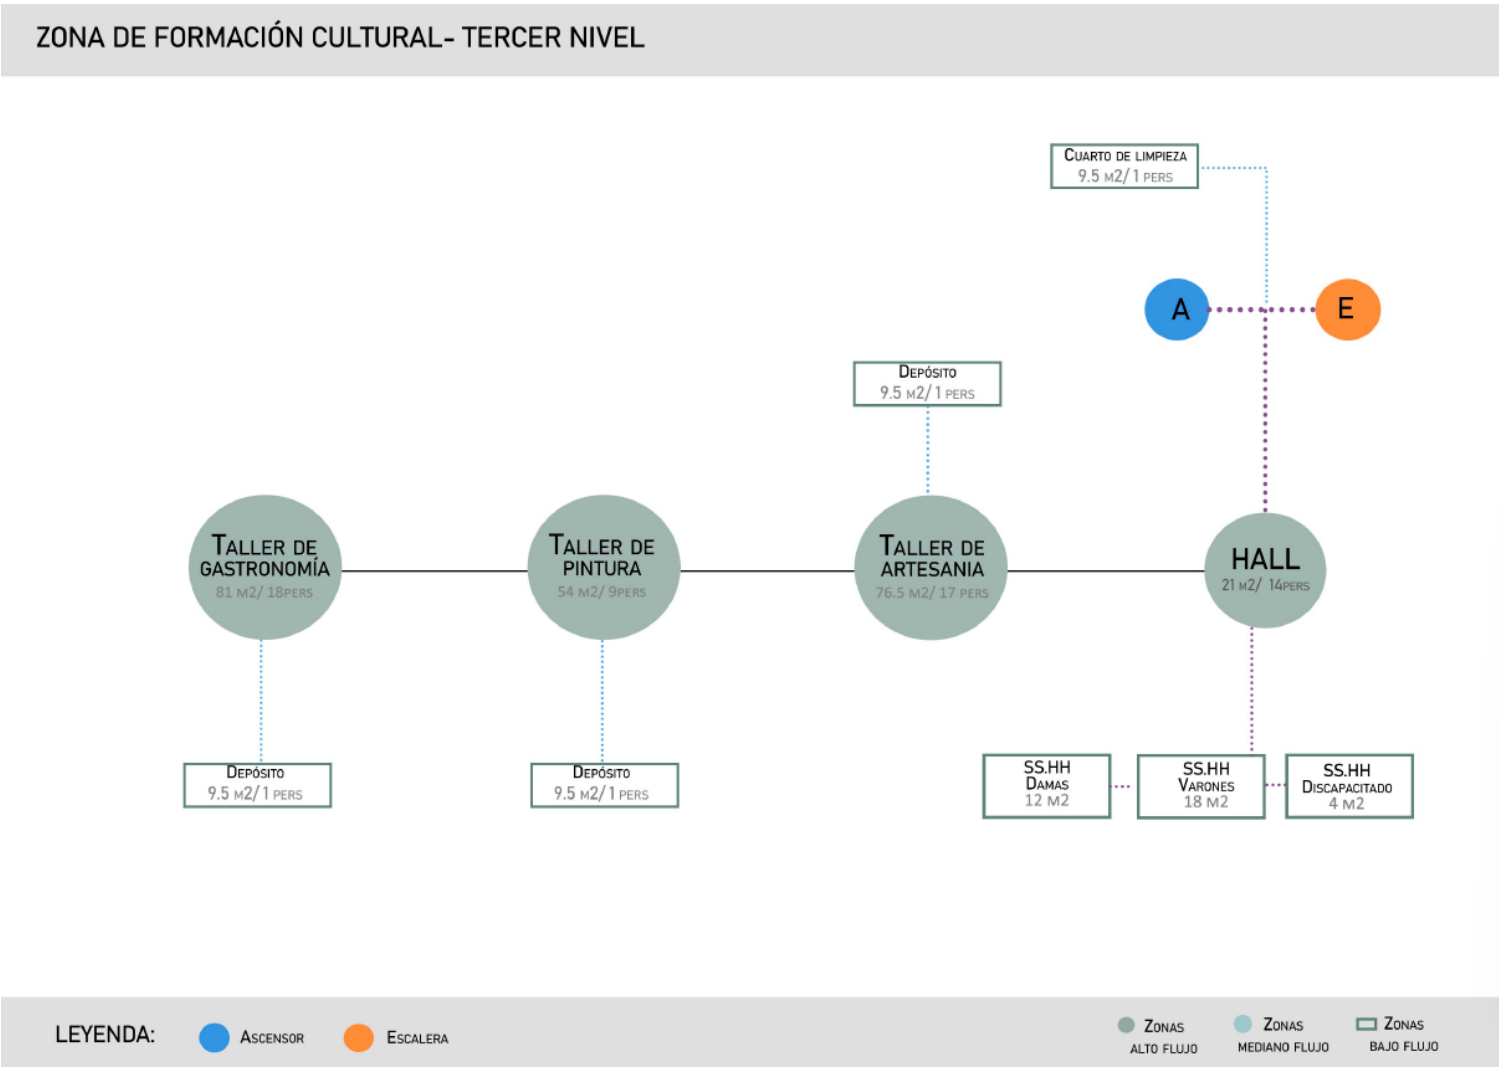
ZONA DE FORMACIÓN CULTURAL- TERCER NIVEL

CUARTO DE LIMPIEZA
9.5 M2/ 1 PERS

A

E

DEPÓSITO
9.5 M2/ 1 PERS

TALLER DE GASTRONOMÍA
81 M2/ 18PERS

TALLER DE PINTURA
54 M2/ 9PERS

TALLER DE ARTESANIA
76.5 M2/ 17 PERS

HALL
21 M2/ 14PERS

DEPÓSITO
9.5 M2/ 1 PERS

DEPÓSITO
9.5 M2/ 1 PERS

SS.HH
DAMAS
12 M2

SS.HH
VARONES
18 M2

SS.HH
DISCAPACITADO
4 M2

LEYENDA:
ASCENSOR
ESCALERA
ZONAS ALTO FLUJO
ZONAS MEDIANO FLUJO
ZONAS BAJO FLUJO